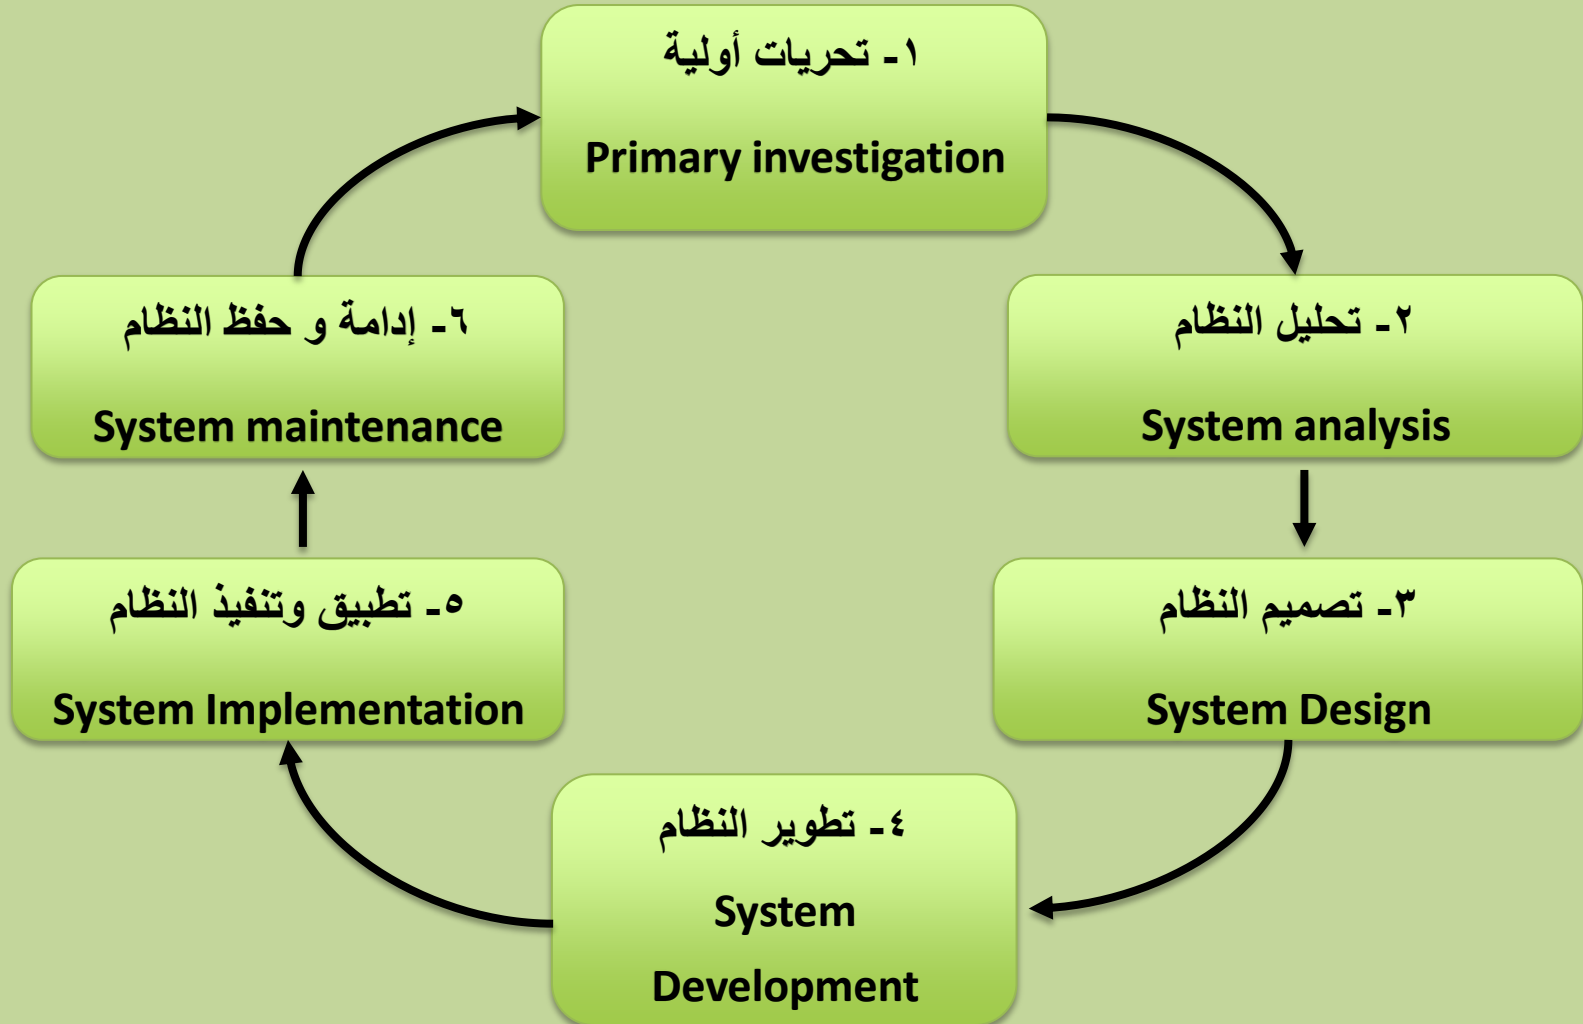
١- تحريات أولية

Primary investigation

٢- تحليل النظام

System analysis

٣- تصميم النظام

System Design

٤- تطوير النظام

System Development

٥- تطبيق وتنفيذ النظام

System Implementation

٦- إدامة و حفظ النظام

System maintenance